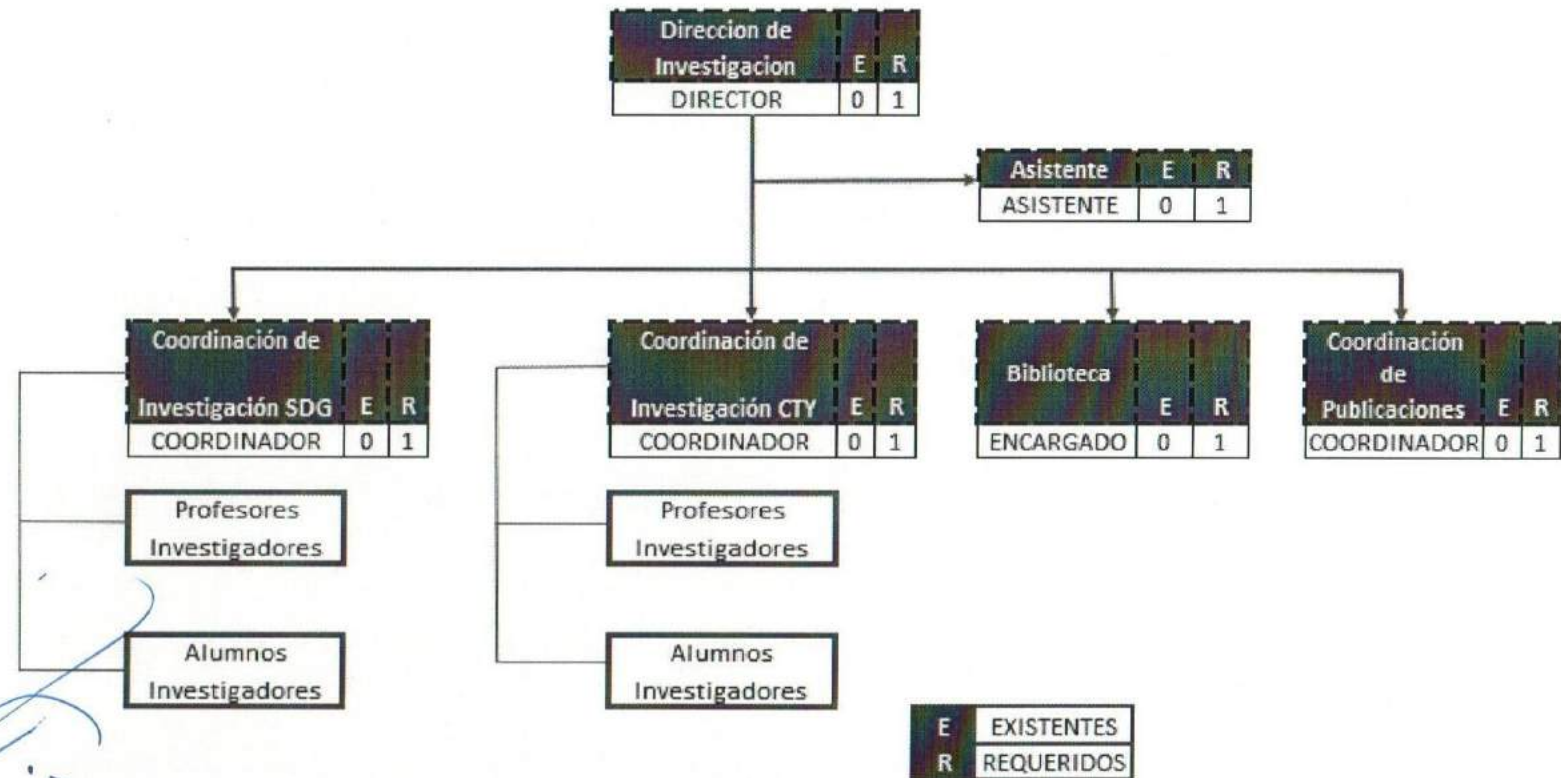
| Direccion de Investigacion | E | R |
|---|---|---|
| DIRECTOR | 0 | 1 |

| Asistente | E | R |
|---|---|---|
| ASISTENTE | 0 | 1 |

| Coordinación de Investigación SDG | E | R |
|---|---|---|
| COORDINADOR | 0 | 1 |

Profesores Investigadores

Alumnos Investigadores

| Coordinación de Investigación CTY | E | R |
|---|---|---|
| COORDINADOR | 0 | 1 |

Profesores Investigadores

Alumnos Investigadores

| Biblioteca | E | R |
|---|---|---|
| ENCARGADO | 0 | 1 |

| Coordinación de Publicaciones | E | R |
|---|---|---|
| COORDINADOR | 0 | 1 |

| E | EXISTENTES |
|---|---|
| R | REQUERIDOS |